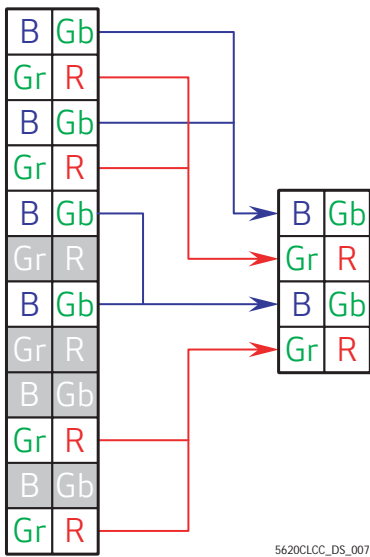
| B | Gb |
|---|---|
| Gr | R |
| B | Gb |
| Gr | R |
| B | Gb |
| Gr | R |
| B | Gb |
| Gr | R |
| B | Gb |
| Gr | R |
| B | Gb |
| Gr | R |

| B | Gb |
|---|---|
| Gr | R |
| B | Gb |
| Gr | R |

5620CLCC_DS_007